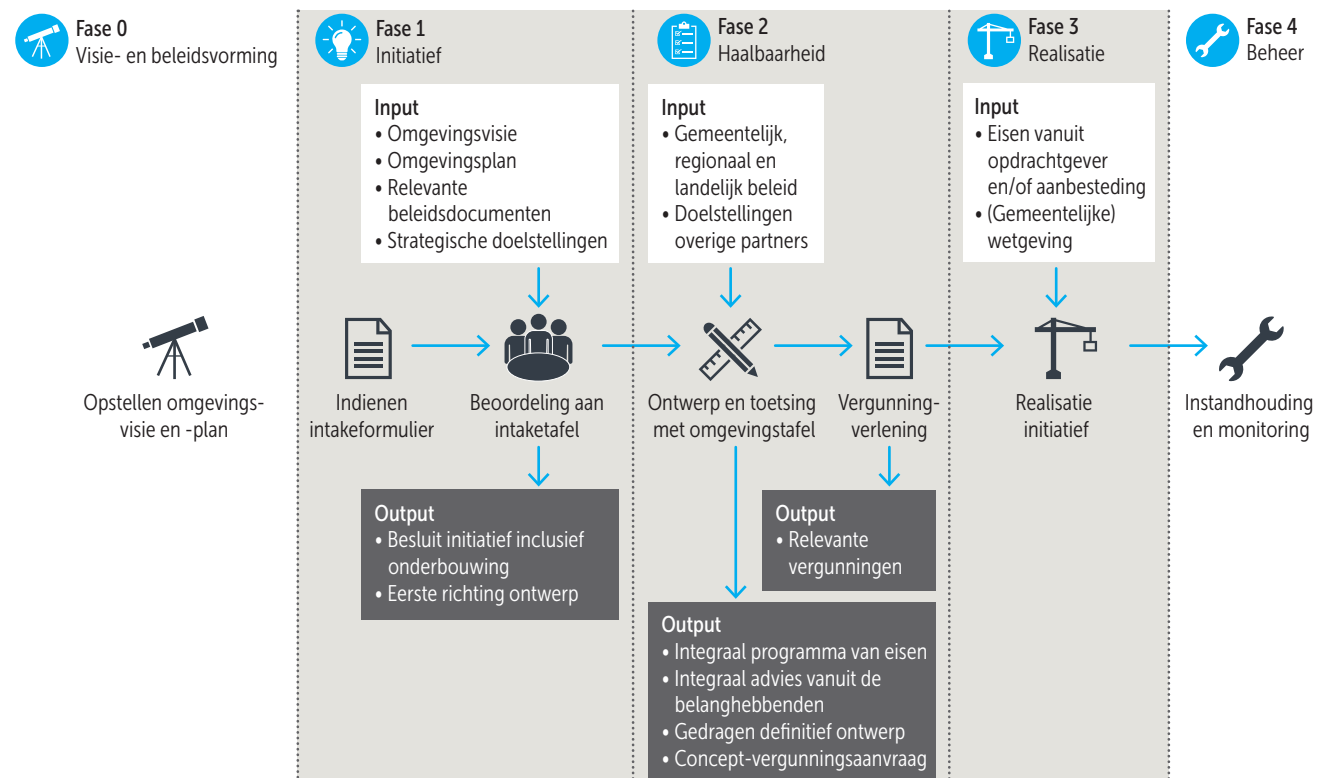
Fase 0
Visie- en beleidsvorming

Opstellen omgevingsvisie en -plan

Fase 1
Initiatief

Input
• Omgevingsvisie
• Omgevingsplan
• Relevante beleidsdocumenten
• Strategische doelstellingen

Indienen intakeformulier

Beoordeling aan intaketafel

Output
• Besluit initiatief inclusief onderbouwing
• Eerste richting ontwerp

Fase 2
Haalbaarheid

Input
• Gemeentelijk, regionaal en landelijk beleid
• Doelstellingen overige partners

Ontwerp en toetsing met omgevingstafel

Vergunningverlening

Output
• Relevante vergunningen

Output
• Integraal programma van eisen
• Integraal advies vanuit de belanghebbenden
• Gedragen definitief ontwerp
• Concept-vergunningsaanvraag

Fase 3
Realisatie

Input
• Eisen vanuit opdrachtgever en/of aanbesteding
• (Gemeentelijke) wetgeving

Realisatie initiatief

Fase 4
Beheer

Instandhouding en monitoring